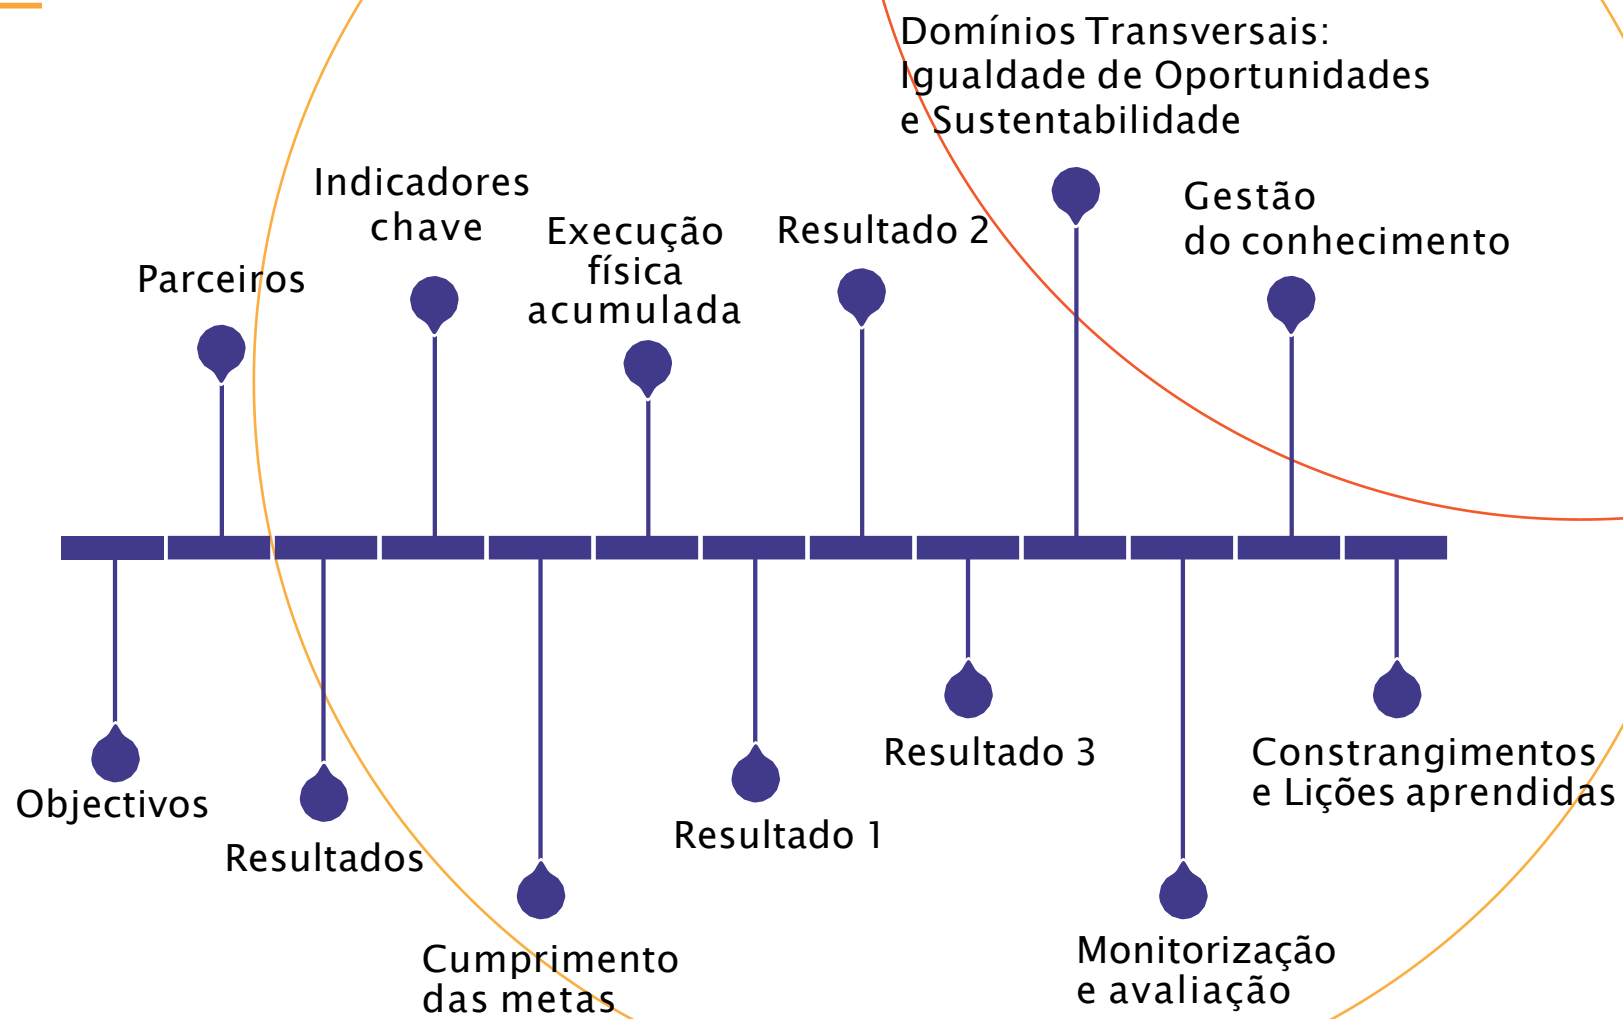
Domínios Transversais:
Igualdade de Oportunidades
e Sustentabilidade

Indicadores
chave

Execução
física
acumulada

Resultado 2

Gestão
do conhecimento

Parceiros

Objectivos

Resultados

Cumprimento
das metas

Resultado 1

Resultado 3

Monitorização
e avaliação

Constrangimentos
e Lições aprendidas